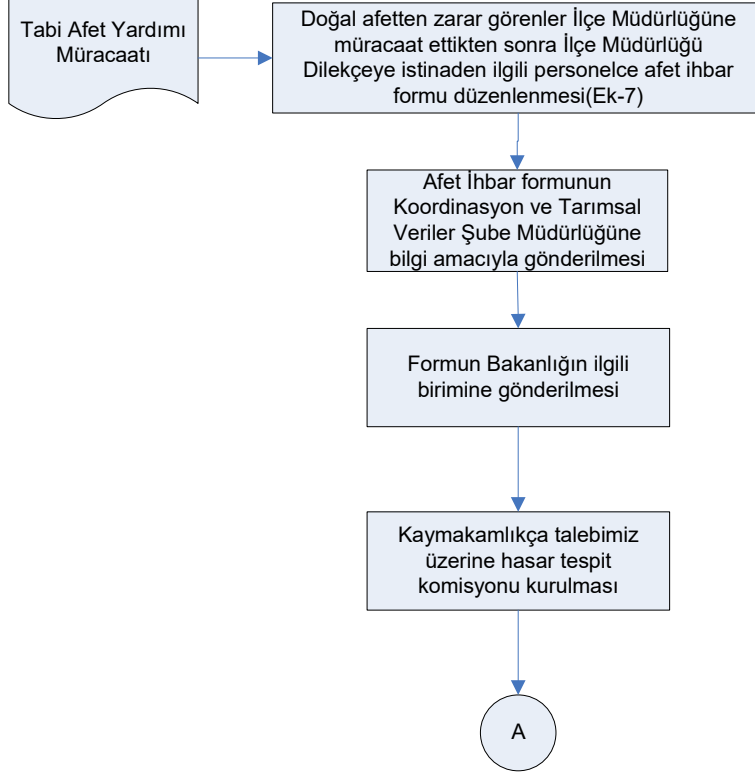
Tabi Afet Yardımı Müracaatı

Doğal afetten zarar görenler İlçe Müdürlüğüne müracaat ettikten sonra İlçe Müdürlüğü Dilekçeye istinaden ilgili personelce afet ihbar formu düzenlenmesi(Ek-7)

Afet İhbar formunun Koordinasyon ve Tarımsal Veriler Şube Müdürlüğüne bilgi amacıyla gönderilmesi

Formun Bakanlığın ilgili birimine gönderilmesi

Kaymakamlıkça talebimiz üzerine hasar tespit komisyonu kurulması

A